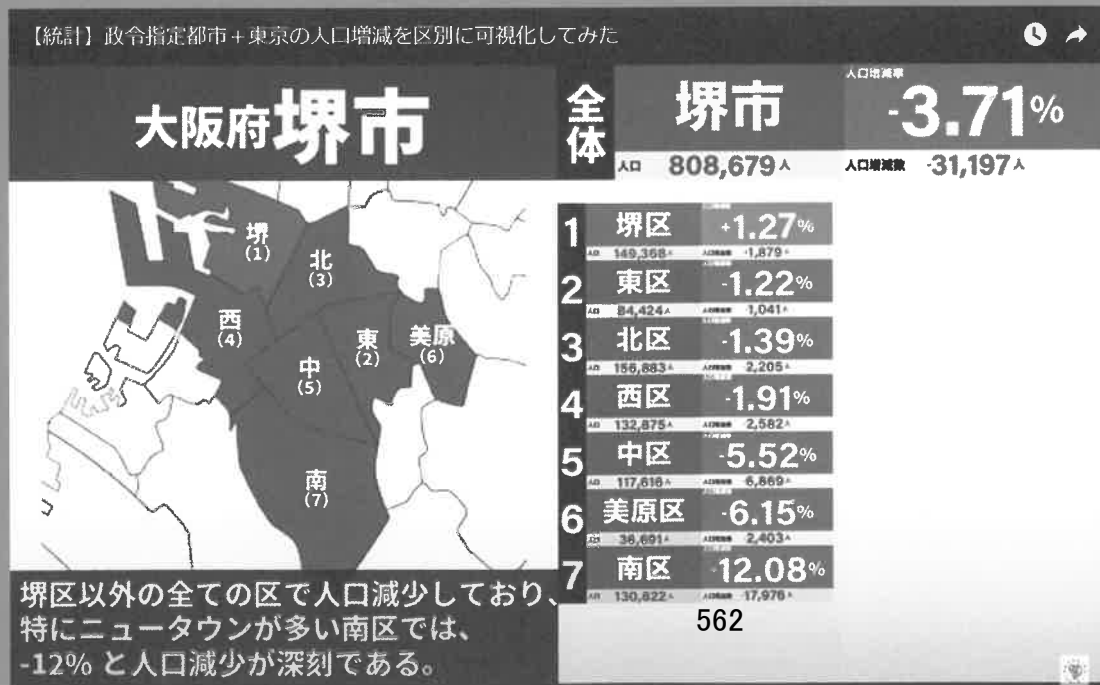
【統計】政令指定都市＋東京の人口増減を区別に可視化してみた

大阪府堺市

全体 堺市
人口増減率 -3.71%
人口 808,679人
人口増減数 -31,197人

堺 (1)
北 (3)
西 (4)
東 (2)
美原 (6)
中 (5)
南 (7)

| | | | | |
|---|---|---|---|---|
| 1 | 堺区 | +1.27% | 人口 149,368人 | 人口増減数 -1,879人 |
| 2 | 東区 | -1.22% | 人口 84,424人 | 人口増減数 1,041人 |
| 3 | 北区 | -1.39% | 人口 156,883人 | 人口増減数 2,205人 |
| 4 | 西区 | -1.91% | 人口 132,875人 | 人口増減数 2,582人 |
| 5 | 中区 | -5.52% | 人口 117,816人 | 人口増減数 6,869人 |
| 6 | 美原区 | -6.15% | 人口 36,691人 | 人口増減数 2,403人 |
| 7 | 南区 | -12.08% | 人口 130,822人 | 人口増減数 -17,976人 |

堺区以外の全ての区で人口減少しており、特にニュータウンが多い南区では、-12% と人口減少が深刻である。

562